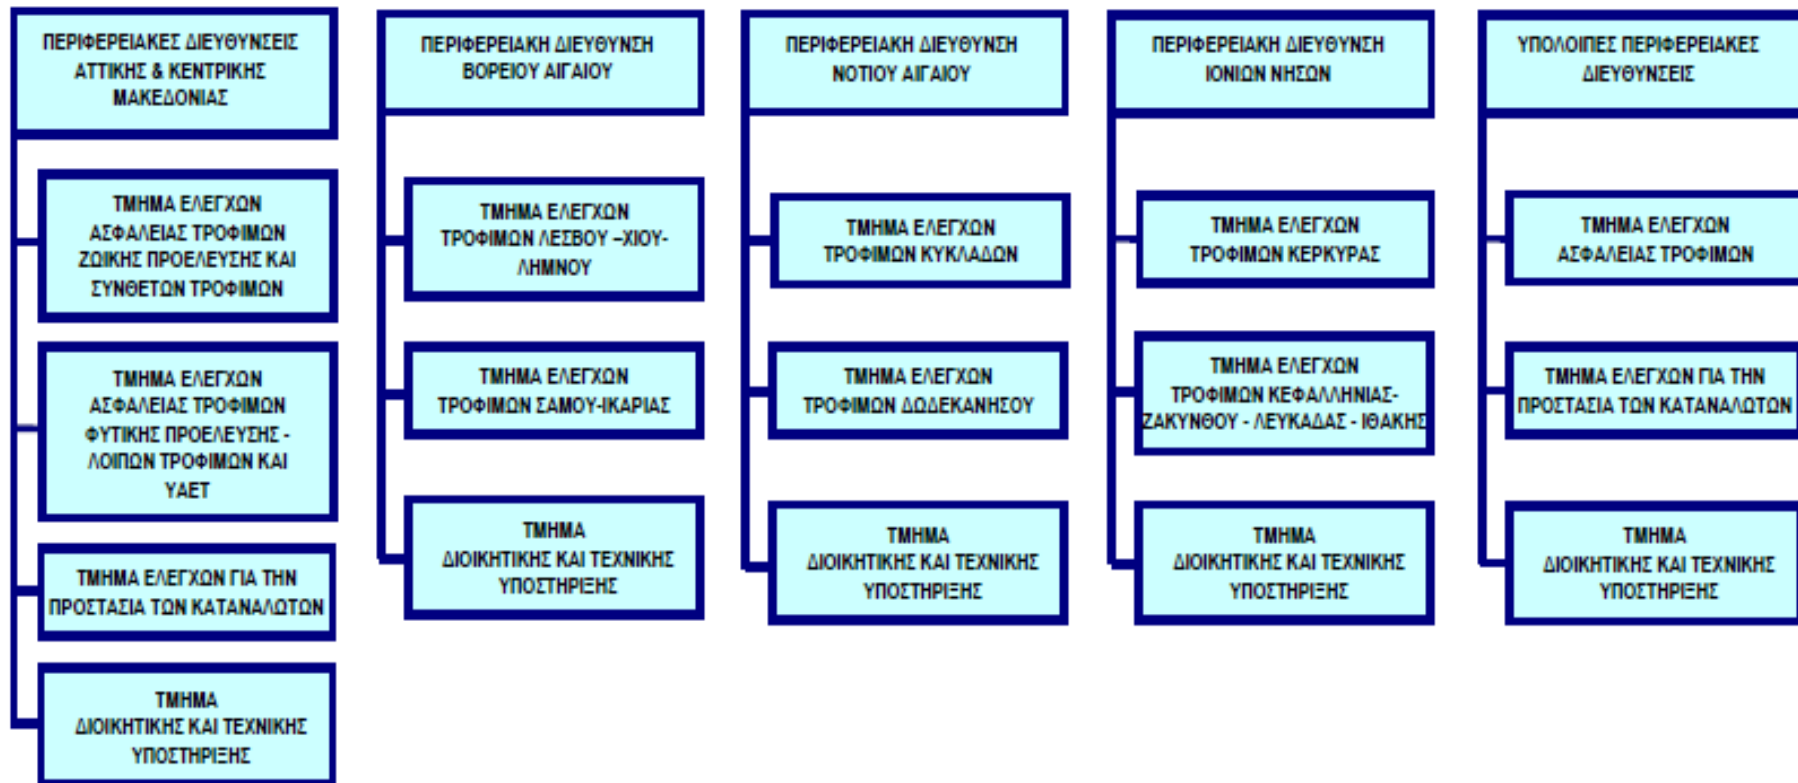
ΠΕΡΙΦΕΡΕΙΑΚΕΣ ΔΙΕΥΘΥΝΣΕΙΣ ΑΤΤΙΚΗΣ & ΚΕΝΤΡΙΚΗΣ ΜΑΚΕΔΟΝΙΑΣ

ΤΜΗΜΑ ΕΛΕΓΧΩΝ ΑΣΦΑΛΕΙΑΣ ΤΡΟΦΙΜΩΝ ΖΩΙΚΗΣ ΠΡΟΕΛΕΥΣΗΣ ΚΑΙ ΣΥΝΘΕΤΩΝ ΤΡΟΦΙΜΩΝ

ΤΜΗΜΑ ΕΛΕΓΧΩΝ ΑΣΦΑΛΕΙΑΣ ΤΡΟΦΙΜΩΝ ΦΥΤΙΚΗΣ ΠΡΟΕΛΕΥΣΗΣ - ΛΟΙΠΩΝ ΤΡΟΦΙΜΩΝ ΚΑΙ ΥΑΕΤ

ΤΜΗΜΑ ΕΛΕΓΧΩΝ ΓΙΑ ΤΗΝ ΠΡΟΣΤΑΣΙΑ ΤΩΝ ΚΑΤΑΝΑΛΩΤΩΝ

ΤΜΗΜΑ ΔΙΟΙΚΗΤΙΚΗΣ ΚΑΙ ΤΕΧΝΙΚΗΣ ΥΠΟΣΤΗΡΙΞΗΣ

ΠΕΡΙΦΕΡΕΙΑΚΗ ΔΙΕΥΘΥΝΣΗ ΒΟΡΕΙΟΥ ΑΙΓΑΙΟΥ

ΤΜΗΜΑ ΕΛΕΓΧΩΝ ΤΡΟΦΙΜΩΝ ΛΕΣΒΟΥ –ΧΙΟΥ-ΛΗΜΝΟΥ

ΤΜΗΜΑ ΕΛΕΓΧΩΝ ΤΡΟΦΙΜΩΝ ΣΑΜΟΥ-ΙΚΑΡΙΑΣ

ΤΜΗΜΑ ΔΙΟΙΚΗΤΙΚΗΣ ΚΑΙ ΤΕΧΝΙΚΗΣ ΥΠΟΣΤΗΡΙΞΗΣ

ΠΕΡΙΦΕΡΕΙΑΚΗ ΔΙΕΥΘΥΝΣΗ ΝΟΤΙΟΥ ΑΙΓΑΙΟΥ

ΤΜΗΜΑ ΕΛΕΓΧΩΝ ΤΡΟΦΙΜΩΝ ΚΥΚΛΑΔΩΝ

ΤΜΗΜΑ ΕΛΕΓΧΩΝ ΤΡΟΦΙΜΩΝ ΔΩΔΕΚΑΝΗΣΟΥ

ΤΜΗΜΑ ΔΙΟΙΚΗΤΙΚΗΣ ΚΑΙ ΤΕΧΝΙΚΗΣ ΥΠΟΣΤΗΡΙΞΗΣ

ΠΕΡΙΦΕΡΕΙΑΚΗ ΔΙΕΥΘΥΝΣΗ ΙΟΝΙΩΝ ΝΗΣΩΝ

ΤΜΗΜΑ ΕΛΕΓΧΩΝ ΤΡΟΦΙΜΩΝ ΚΕΡΚΥΡΑΣ

ΤΜΗΜΑ ΕΛΕΓΧΩΝ ΤΡΟΦΙΜΩΝ ΚΕΦΑΛΛΗΝΙΑΣ-ΖΑΚΥΝΘΟΥ - ΛΕΥΚΑΔΑΣ - ΙΘΑΚΗΣ

ΤΜΗΜΑ ΔΙΟΙΚΗΤΙΚΗΣ ΚΑΙ ΤΕΧΝΙΚΗΣ ΥΠΟΣΤΗΡΙΞΗΣ

ΥΠΟΛΟΙΠΕΣ ΠΕΡΙΦΕΡΕΙΑΚΕΣ ΔΙΕΥΘΥΝΣΕΙΣ

ΤΜΗΜΑ ΕΛΕΓΧΩΝ ΑΣΦΑΛΕΙΑΣ ΤΡΟΦΙΜΩΝ

ΤΜΗΜΑ ΕΛΕΓΧΩΝ ΓΙΑ ΤΗΝ ΠΡΟΣΤΑΣΙΑ ΤΩΝ ΚΑΤΑΝΑΛΩΤΩΝ

ΤΜΗΜΑ ΔΙΟΙΚΗΤΙΚΗΣ ΚΑΙ ΤΕΧΝΙΚΗΣ ΥΠΟΣΤΗΡΙΞΗΣ